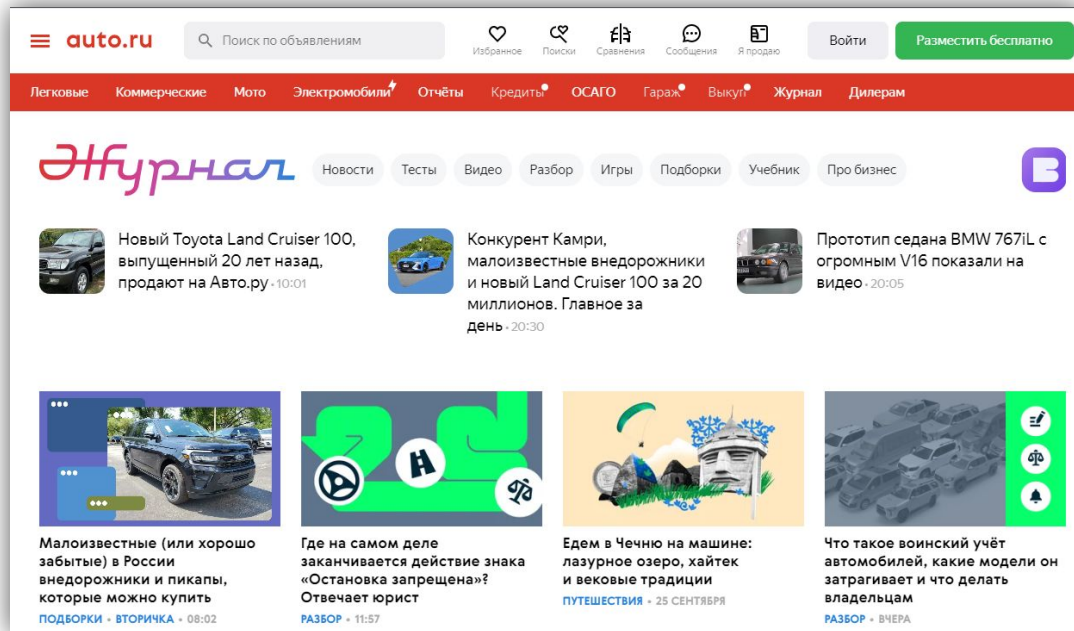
auto.ru

Поиск по объявлениям

Избранное Поиски Сравнения Сообщения Я продаю

Войти

Разместить бесплатно

Легковые Коммерческие Мото Электромобили Отчёты Кредиты ОСАГО Гараж Выкуп Журнал Дилерам

Журнал

Новости Тесты Видео Разбор Игры Подборки Учебник Про бизнес

Новый Toyota Land Cruiser 100, выпущенный 20 лет назад, продают на Авто.ру • 10:01

Конкурент Камри, малоизвестные внедорожники и новый Land Cruiser 100 за 20 миллионов. Главное за день • 20:30

Прототип седана BMW 767iL с огромным V16 показали на видео • 20:05

Малоизвестные (или хорошо забытые) в России внедорожники и пикапы, которые можно купить

ПОДБОРКИ • ВТОРИЧКА • 08:02

Где на самом деле заканчивается действие знака «Остановка запрещена»? Отвечает юрист

РАЗБОР • 11:57

Едем в Чечню на машине: лазурное озеро, хайтек и вековые традиции

ПУТЕШЕСТВИЯ • 25 СЕНТЯБРЯ

Что такое воинский учёт автомобилей, какие модели он затрагивает и что делать владельцам

РАЗБОР • ВЧЕРА